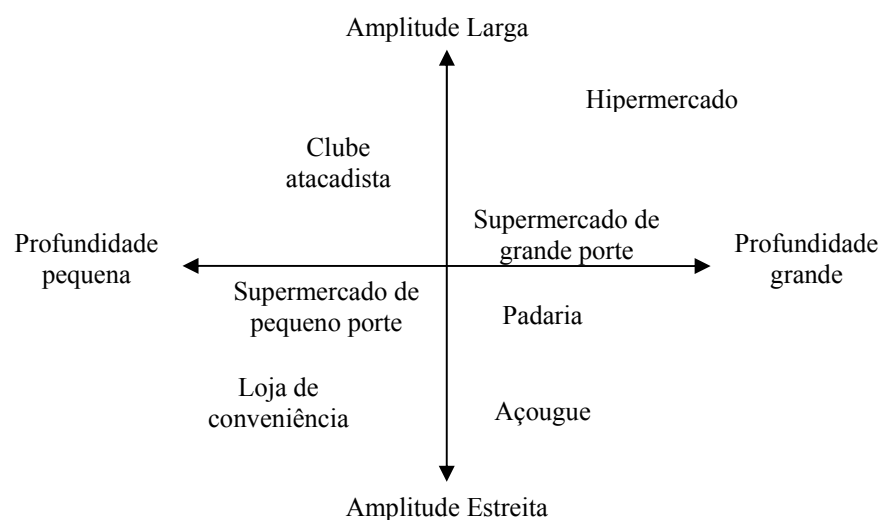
Amplitude Larga

Hipermercado

Clube atacadista

Supermercado de grande porte

Profundidade pequena

Profundidade grande

Supermercado de pequeno porte

Padaria

Loja de conveniência

Açougue

Amplitude Estreita